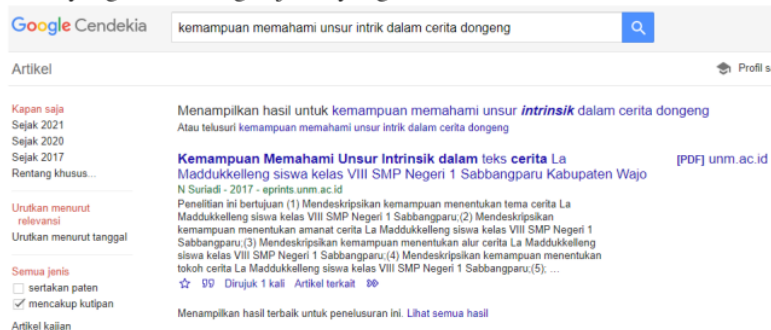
Google Cendekia

kemampuan memahami unsur intrik dalam cerita dongeng

Artikel

Profil s

Kapan saja
Sejak 2021
Sejak 2020
Sejak 2017
Rentang khusus...

Urutkan menurut relevansi
Urutkan menurut tanggal

Semua jenis
sertakan paten
mencakup kutipan

Artikel kajian

Menampilkan hasil untuk kemampuan memahami unsur *intrinsik* dalam cerita dongeng
Atau telusuri kemampuan memahami unsur intrik dalam cerita dongeng

**Kemampuan Memahami Unsur Intrinsik dalam** teks **cerita** La Maddukkelleng siswa kelas VIII SMP Negeri 1 Sabbangparu Kabupaten Wajo

[PDF] unm.ac.id

N Suriadi - 2017 - eprints.unm.ac.id

Penelitian ini bertujuan (1) Mendeskripsikan kemampuan menentukan tema cerita La Maddukkelleng siswa kelas VIII SMP Negeri 1 Sabbangparu;(2) Mendeskripsikan kemampuan menentukan amanat cerita La Maddukkelleng siswa kelas VIII SMP Negeri 1 Sabbangparu;(3) Mendeskripsikan kemampuan menentukan alur cerita La Maddukkelleng siswa kelas VIII SMP Negeri 1 Sabbangparu;(4) Mendeskripsikan kemampuan menentukan tokoh cerita La Maddukkelleng siswa kelas VIII SMP Negeri 1 Sabbangparu;(5); ...

☆ 99 Dirujuk 1 kali Artikel terkait »

Menampilkan hasil terbaik untuk penelusuran ini. Lihat semua hasil